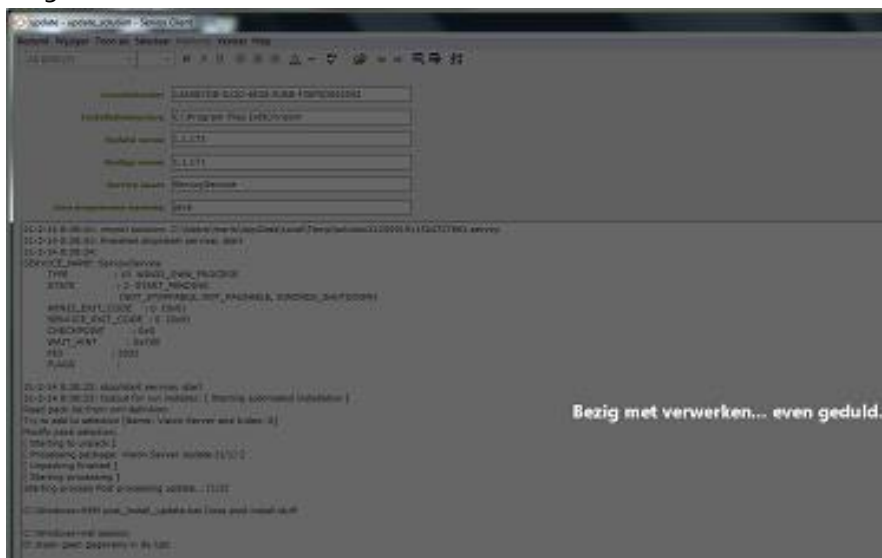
update - update_solution - Sesios Client

Bestand Wijzigen Tools Service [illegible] Venster Help

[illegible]: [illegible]

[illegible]: C:\Program Files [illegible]

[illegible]: 1.1.171

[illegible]: 1.1.171

Service naam: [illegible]

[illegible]: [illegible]

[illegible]

SERVICE_NAME: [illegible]
TYPE : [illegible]
STATE : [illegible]
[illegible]
WIN32_EXIT_CODE : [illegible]
SERVICE_EXIT_CODE : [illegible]
CHECKPOINT : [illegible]
WAIT_HINT : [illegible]
PID : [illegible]
FLAGS :

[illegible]

Bezig met verwerken... even geduld.